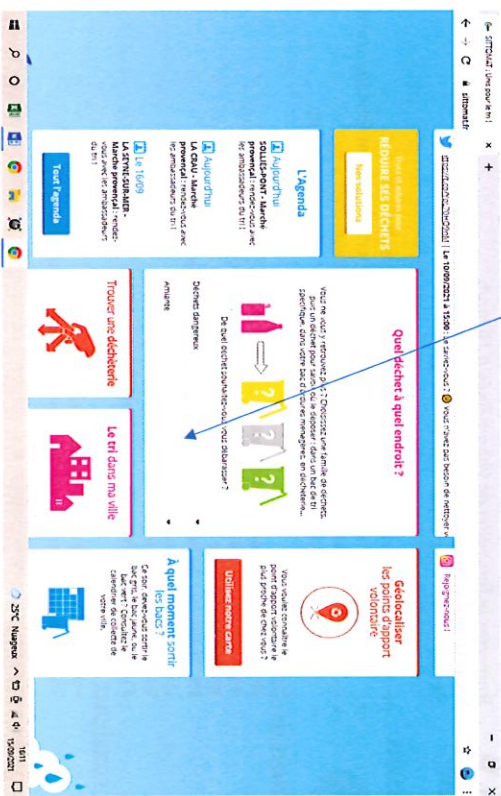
SITTOMAT | Une pour le tri | ×  +

sittomat.fr

sittomat.com/TheTOMAT | Le 10/09/2021 à 15:00 : Je sens-nous ! Vous n'avez pas besoin de nettoyer vos

Rejoignez-nous !

Tous et chacun pour
RÉDUIRE SES DÉCHETS
Nos solutions

L'Agenda

Aujourd'hui
SOLLIES-PONT - Marché provençal : rendez-vous avec les ambassadeurs du tri !

Aujourd'hui
LA CRAU - Marché provençal : rendez-vous avec les ambassadeurs du tri !

Le 16/09
LA SEYNE-SUR-MER - Marché provençal : rendez-vous avec les ambassadeurs du tri !

Tout l'agenda

Quel déchet à quel endroit ?

Vous ne vous y retrouvez pas ? Choisissez une famille de déchets, puis un déchet pour savoir où le déposer : dans un bac de tri spécifique, dans votre bac d'ordures ménagères, en déchetterie...

De quel déchet souhaitez-vous vous débarrasser ?

Déchets dangereux

Ampoule

Trouver une déchetterie

Le tri dans ma ville

Géolocaliser les points d'apport volontaire

Vous voulez connaître le point d'apport volontaire le plus proche de chez vous ?

Utilisez notre carte

À quel moment sortir les bacs ?

Ce soir, devez-vous sortir le bac gris, le bac jaune, ou le bac vert ? Consultez le calendrier de collecte de votre ville.

25°C Nuageux  16:11 13/09/2021